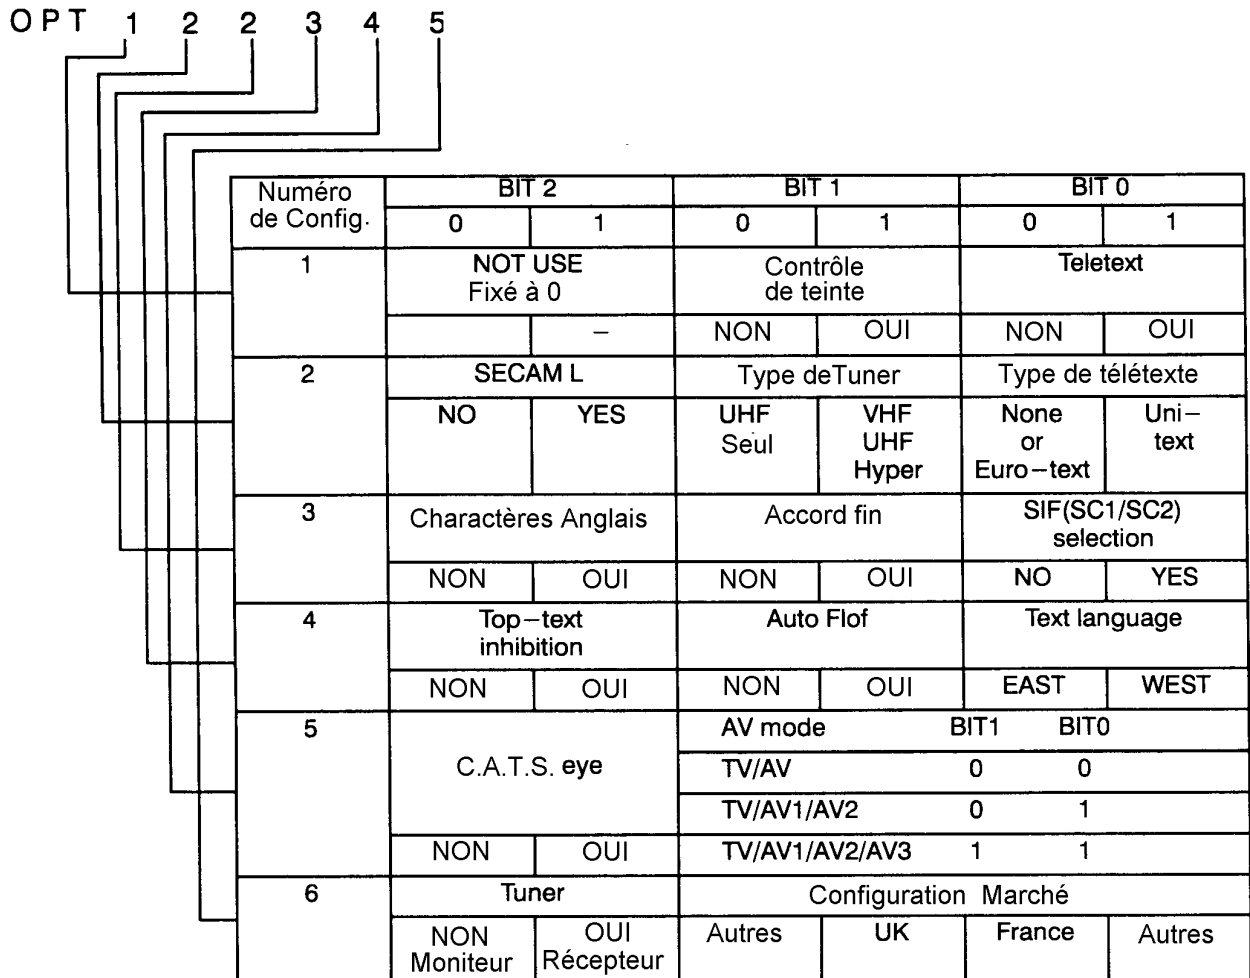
O P T 1 2 2 3 4 5

<table>
<tr><th rowspan="2">Numéro de Config.</th><th colspan="2">BIT 2</th><th colspan="2">BIT 1</th><th colspan="2">BIT 0</th></tr>
<tr><th>0</th><th>1</th><th>0</th><th>1</th><th>0</th><th>1</th></tr>
<tr><td rowspan="2">1</td><td colspan="2">NOT USE Fixé à 0</td><td colspan="2">Contrôle de teinte</td><td colspan="2">Teletext</td></tr>
<tr><td></td><td>–</td><td>NON</td><td>OUI</td><td>NON</td><td>OUI</td></tr>
<tr><td rowspan="2">2</td><td colspan="2">SECAM L</td><td colspan="2">Type deTuner</td><td colspan="2">Type de télétexte</td></tr>
<tr><td>NO</td><td>YES</td><td>UHF Seul</td><td>VHF UHF Hyper</td><td>None or Euro–text</td><td>Uni–text</td></tr>
<tr><td rowspan="2">3</td><td colspan="2">Charactères Anglais</td><td colspan="2">Accord fin</td><td colspan="2">SIF(SC1/SC2) selection</td></tr>
<tr><td>NON</td><td>OUI</td><td>NON</td><td>OUI</td><td>NO</td><td>YES</td></tr>
<tr><td rowspan="2">4</td><td colspan="2">Top–text inhibition</td><td colspan="2">Auto Flof</td><td colspan="2">Text language</td></tr>
<tr><td>NON</td><td>OUI</td><td>NON</td><td>OUI</td><td>EAST</td><td>WEST</td></tr>
<tr><td rowspan="4">5</td><td colspan="2" rowspan="3">C.A.T.S. eye</td><td colspan="2">AV mode</td><td>BIT1</td><td>BIT0</td></tr>
<tr><td colspan="2">TV/AV</td><td>0</td><td>0</td></tr>
<tr><td colspan="2">TV/AV1/AV2</td><td>0</td><td>1</td></tr>
<tr><td>NON</td><td>OUI</td><td colspan="2">TV/AV1/AV2/AV3</td><td>1</td><td>1</td></tr>
<tr><td rowspan="2">6</td><td colspan="2">Tuner</td><td colspan="4">Configuration Marché</td></tr>
<tr><td>NON Moniteur</td><td>OUI Récepteur</td><td>Autres</td><td>UK</td><td>France</td><td>Autres</td></tr>
</table>